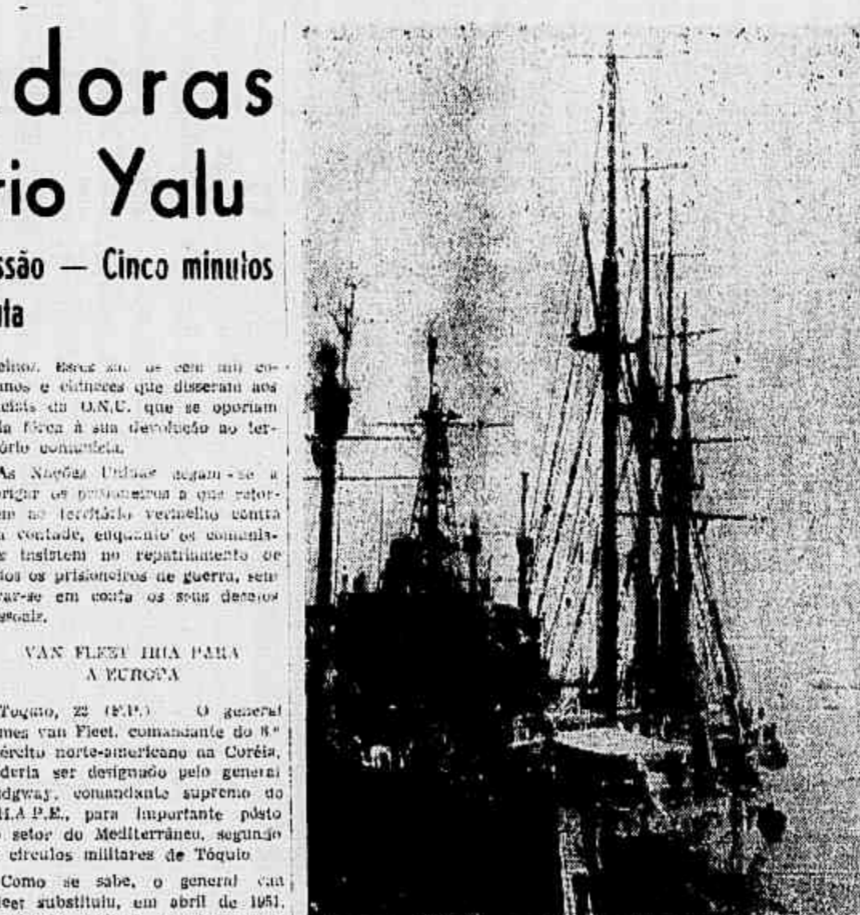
doras
rio Yalu

ssão — Cinco minutos
la

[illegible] Estes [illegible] os cem mil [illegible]anos e chineses que disseram aos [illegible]ciais da O.N.U. que se oporiam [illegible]la fôrça à sua devolução ao ter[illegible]tório comunista.

As Nações Unidas negam-se a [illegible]brigar os prisioneiros a que retor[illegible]em ao território vermelho contra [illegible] vontade, enquanto os comunis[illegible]s insistem no repatriamento de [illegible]dos os prisioneiros de guerra, sem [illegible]var-se em conta os seus desejos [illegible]essoais.

VAN FLEET IRIA PARA A EUROPA

Toquio, 22 (F.P.) — O general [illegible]mes van Fleet, comandante do 8.º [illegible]ército norte-americano na Coréia, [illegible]deria ser designado pelo general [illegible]dgway, comandante supremo do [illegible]H.A.P.E., para importante pôsto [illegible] setor do Mediterrâneo, segundo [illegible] círculos militares de Tóquio.

Como se sabe, o general van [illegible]leet substituiu, em abril de 1951,